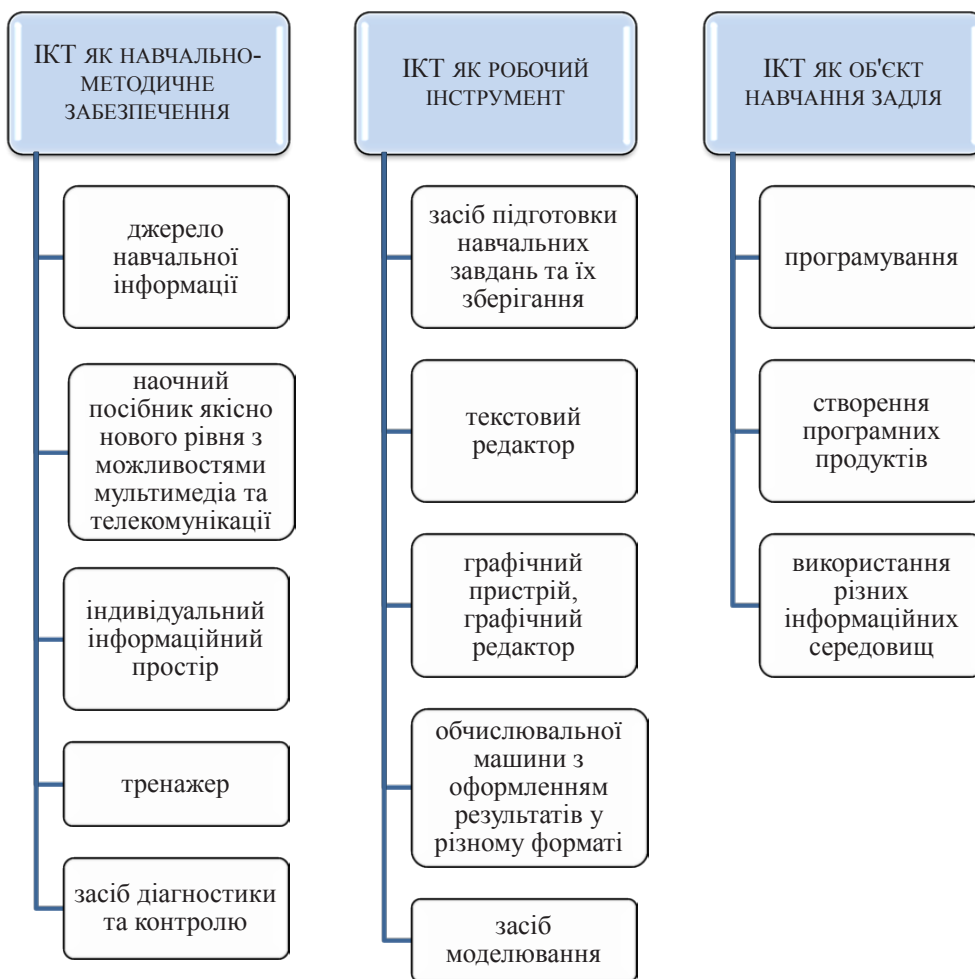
ІКТ ЯК НАВЧАЛЬНО-МЕТОДИЧНЕ ЗАБЕЗПЕЧЕННЯ

джерело навчальної інформації

наочний посібник якісно нового рівня з можливостями мультимедіа та телекомунікації

індивідуальний інформаційний простір

тренажер

засіб діагностики та контролю

ІКТ ЯК РОБОЧИЙ ІНСТРУМЕНТ

засіб підготовки навчальних завдань та їх зберігання

текстовий редактор

графічний пристрій, графічний редактор

обчислювальної машини з оформленням результатів у різному форматі

засіб моделювання

ІКТ ЯК ОБ'ЄКТ НАВЧАННЯ ЗАДЛЯ

програмування

створення програмних продуктів

використання різних інформаційних середовищ